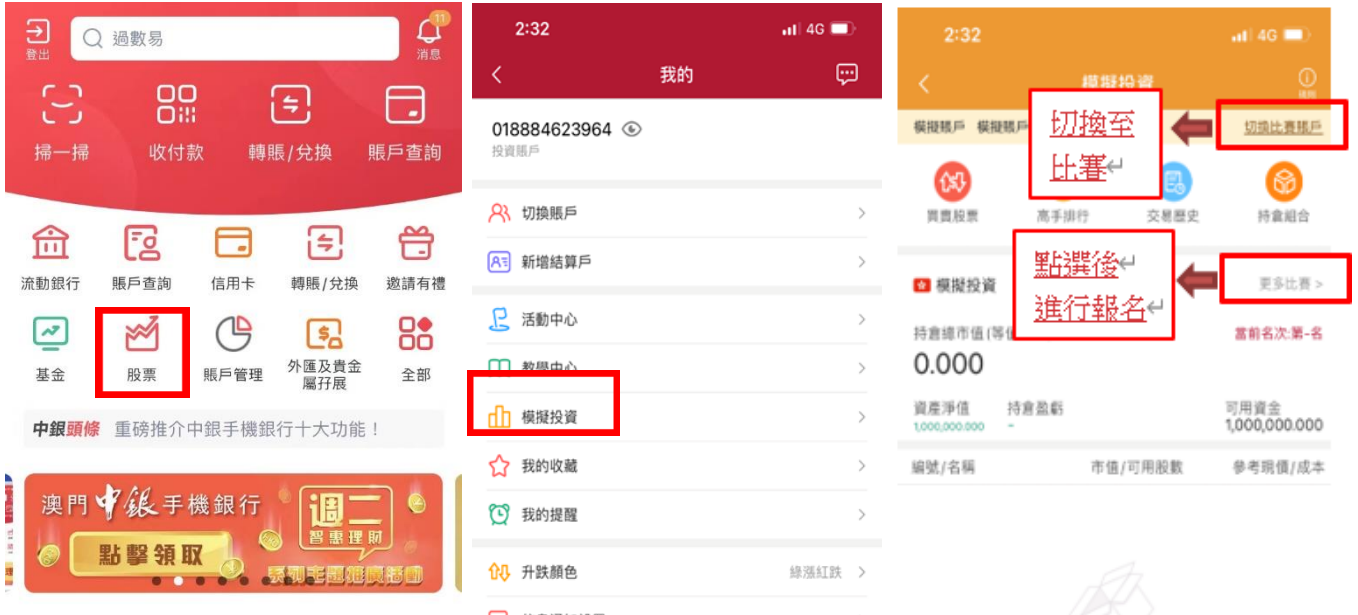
登出 過數易 11 消息

掃一掃 收付款 轉賬/兌換 賬戶查詢

流動銀行 賬戶查詢 信用卡 轉賬/兌換 邀請有禮

基金 股票 賬戶管理 外匯及貴金屬孖展 全部

中銀頭條 重磅推介中銀手機銀行十大功能！

澳門中銀手機銀行 週二 智惠理財 點擊領取 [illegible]

2:32 4G

我的

018884623964

投資賬戶

切換賬戶

新增結算戶

活動中心

教學中心

模擬投資

我的收藏

我的提醒

升跌顏色 綠漲紅跌

2:32 4G

模擬投資

模擬賬戶 模擬賬戶 切換比賽賬戶

切換至比賽

買賣股票 高手排行 交易歷史 持倉組合

點選後進行報名

模擬投資 更多比賽 >

持倉總市值(等值 當前名次:第-名

0.000

資產淨值 1,000,000.000 持倉盈虧 - 可用資金 1,000,000.000

編號/名稱 市值/可用股數 參考現價/成本